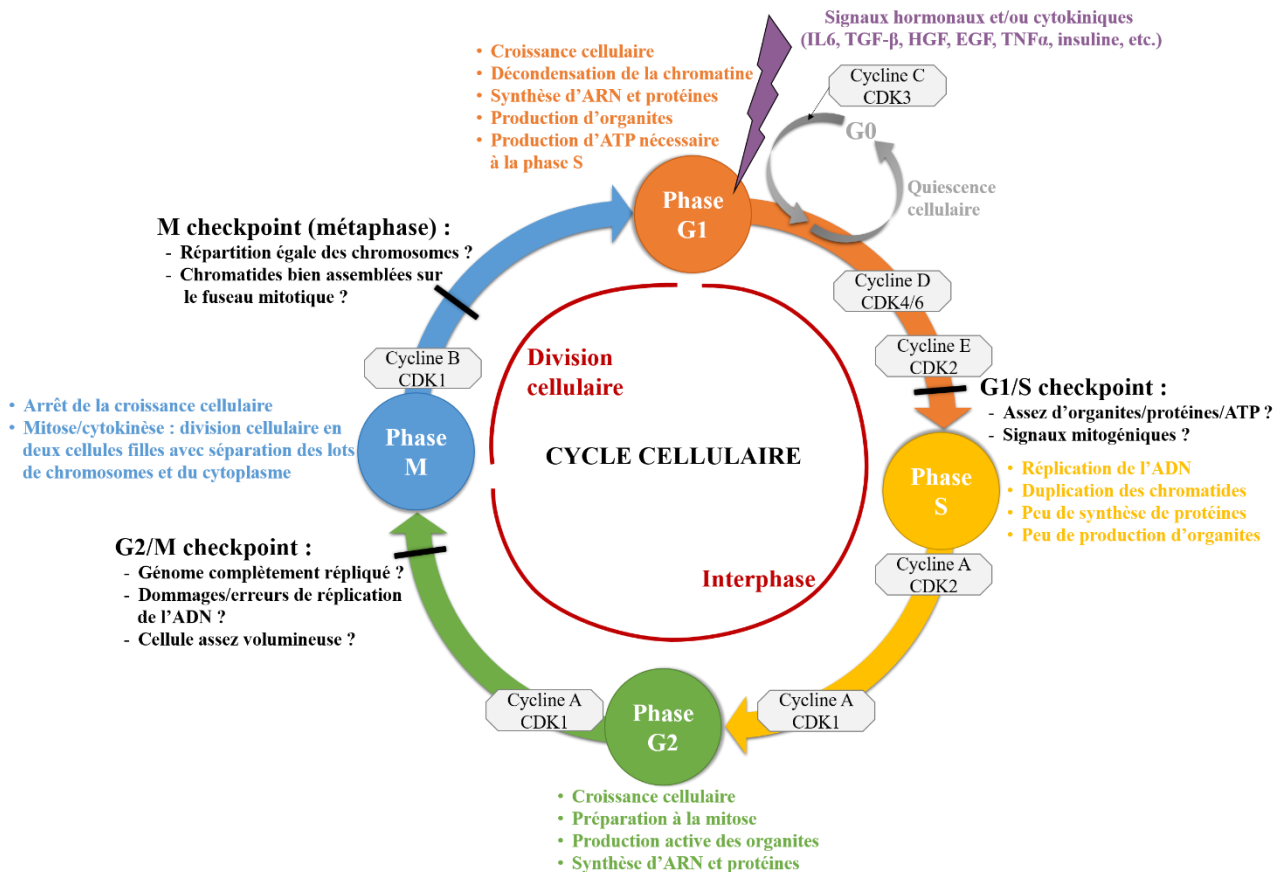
Signaux hormonaux et/ou cytokiniques (IL6, TGF-β, HGF, EGF, TNFα, insuline, etc.)

• Croissance cellulaire
• Décondensation de la chromatine
• Synthèse d'ARN et protéines
• Production d'organites
• Production d'ATP nécessaire à la phase S

Cycline C
CDK3

G0

Quiescence cellulaire

Phase G1

M checkpoint (métaphase) :
- Répartition égale des chromosomes ?
- Chromatides bien assemblées sur le fuseau mitotique ?

Cycline D
CDK4/6

Cycline E
CDK2

Cycline B
CDK1

Division cellulaire

G1/S checkpoint :
- Assez d'organites/protéines/ATP ?
- Signaux mitogéniques ?

• Arrêt de la croissance cellulaire
• Mitose/cytokinèse : division cellulaire en deux cellules filles avec séparation des lots de chromosomes et du cytoplasme

Phase M

CYCLE CELLULAIRE

Phase S

• Réplication de l'ADN
• Duplication des chromatides
• Peu de synthèse de protéines
• Peu de production d'organites

G2/M checkpoint :
- Génome complètement répliqué ?
- Dommages/erreurs de réplication de l'ADN ?
- Cellule assez volumineuse ?

Cycline A
CDK2

Interphase

Cycline A
CDK1

Phase G2

Cycline A
CDK1

• Croissance cellulaire
• Préparation à la mitose
• Production active des organites
• Synthèse d'ARN et protéines